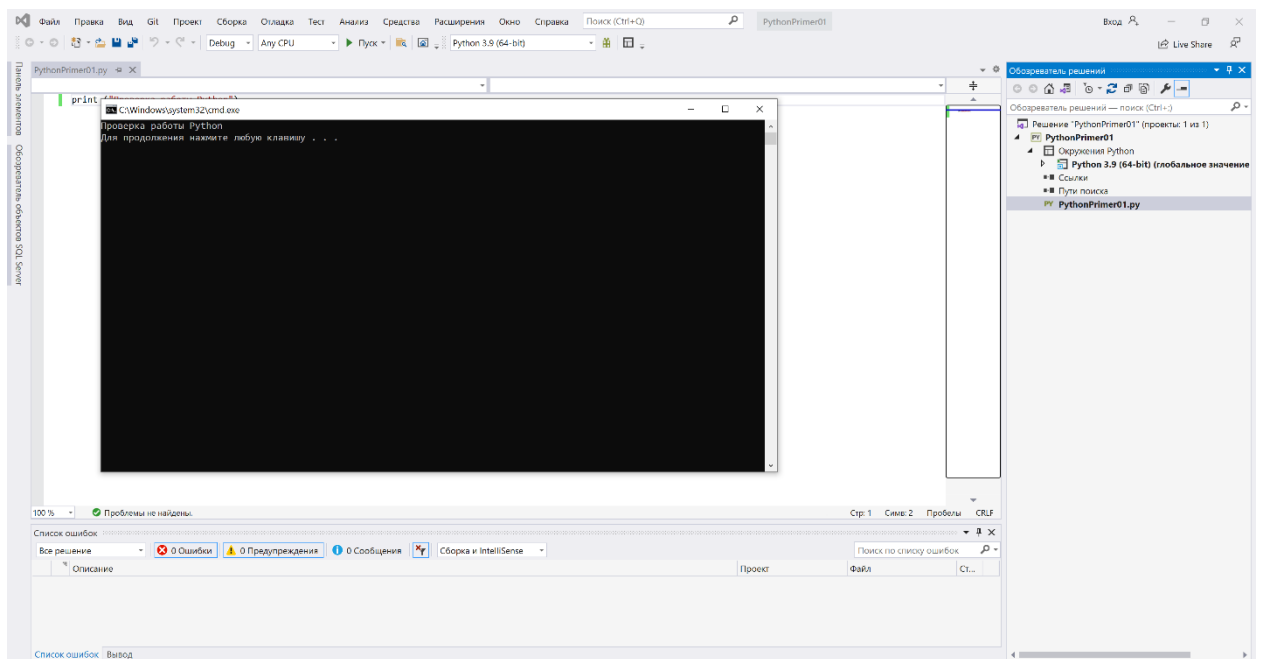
Файл Правка Вид Git Проект Сборка Отладка Тест Анализ Средства Расширения Окно Справка Поиск (Ctrl+Q) PythonPrimer01 Вход

Live Share

Debug Any CPU Пуск Python 3.9 (64-bit)

Панель элементов Обозреватель объектов SQL Server

PythonPrimer01.py

print ("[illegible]")

C:\Windows\system32\cmd.exe

Проверка работы Python
Для продолжения нажмите любую клавишу . . .

100 % Проблемы не найдены. Стр: 1 Симв: 2 Пробелы CRLF

Обозреватель решений

Обозреватель решений — поиск (Ctrl+;)

Решение "PythonPrimer01" (проекты: 1 из 1)
PythonPrimer01
Окружения Python
Python 3.9 (64-bit) (глобальное значение
Ссылки
Пути поиска
PythonPrimer01.py

Список ошибок

Все решение 0 Ошибки 0 Предупреждения 0 Сообщения Сборка и IntelliSense Поиск по списку ошибок

| | Описание | Проект | Файл | Ст... |
|---|---|---|---|---|

Список ошибок Вывод